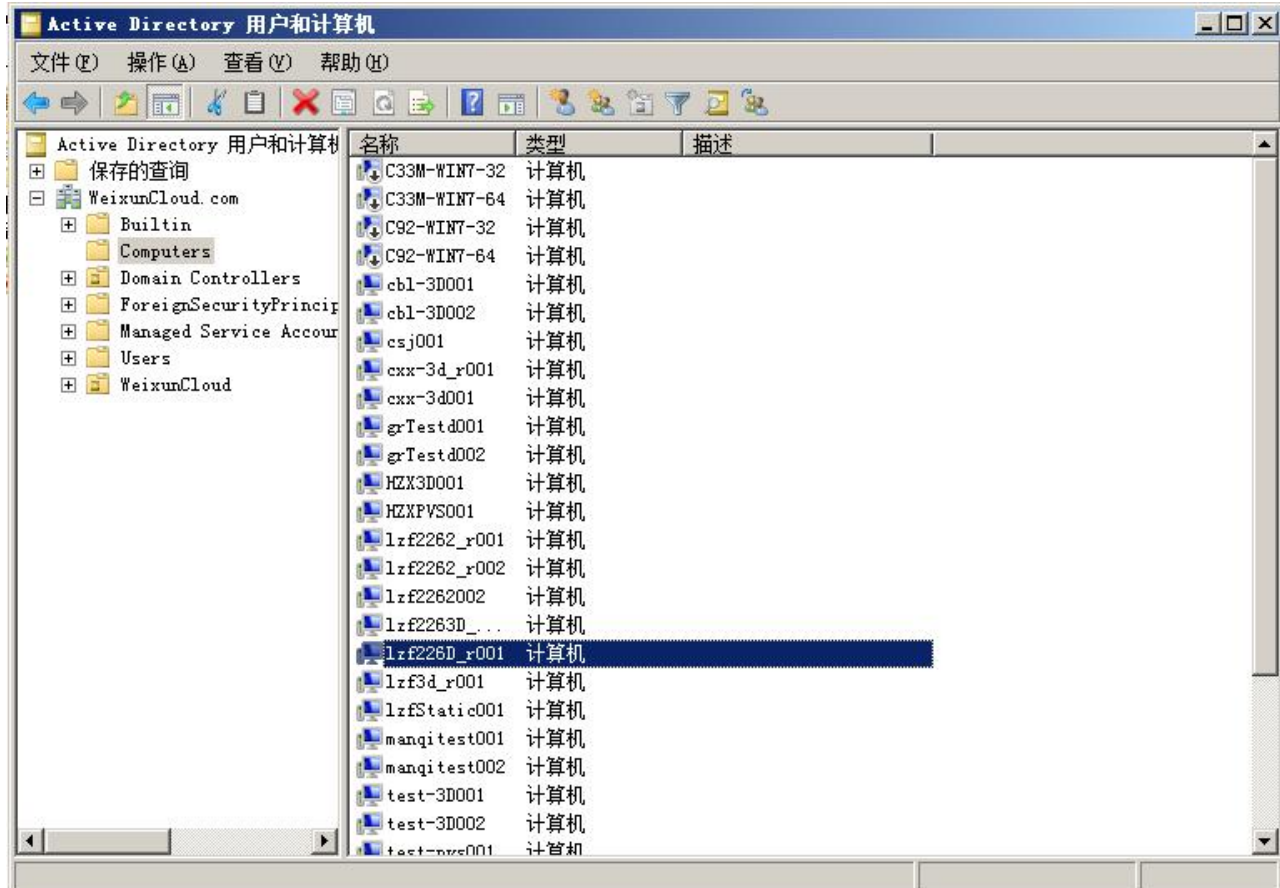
Active Directory 用户和计算机

文件(F) 操作(A) 查看(V) 帮助(H)

Active Directory 用户和计算机
保存的查询
WeixunCloud.com
Builtin
Computers
Domain Controllers
ForeignSecurityPrincip
Managed Service Accour
Users
WeixunCloud

| 名称 | 类型 | 描述 |
|---|---|---|
| C33M-WIN7-32 | 计算机 | |
| C33M-WIN7-64 | 计算机 | |
| C92-WIN7-32 | 计算机 | |
| C92-WIN7-64 | 计算机 | |
| cbl-3D001 | 计算机 | |
| cbl-3D002 | 计算机 | |
| csj001 | 计算机 | |
| cxx-3d_r001 | 计算机 | |
| cxx-3d001 | 计算机 | |
| grTestd001 | 计算机 | |
| grTestd002 | 计算机 | |
| HZX3D001 | 计算机 | |
| HZXPVS001 | 计算机 | |
| lzf2262_r001 | 计算机 | |
| lzf2262_r002 | 计算机 | |
| lzf2262002 | 计算机 | |
| lzf2263D_... | 计算机 | |
| lzf226D_r001 | 计算机 | |
| lzf3d_r001 | 计算机 | |
| lzfStatic001 | 计算机 | |
| manqitest001 | 计算机 | |
| manqitest002 | 计算机 | |
| test-3D001 | 计算机 | |
| test-3D002 | 计算机 | |
| test-pvs001 | 计算机 | |